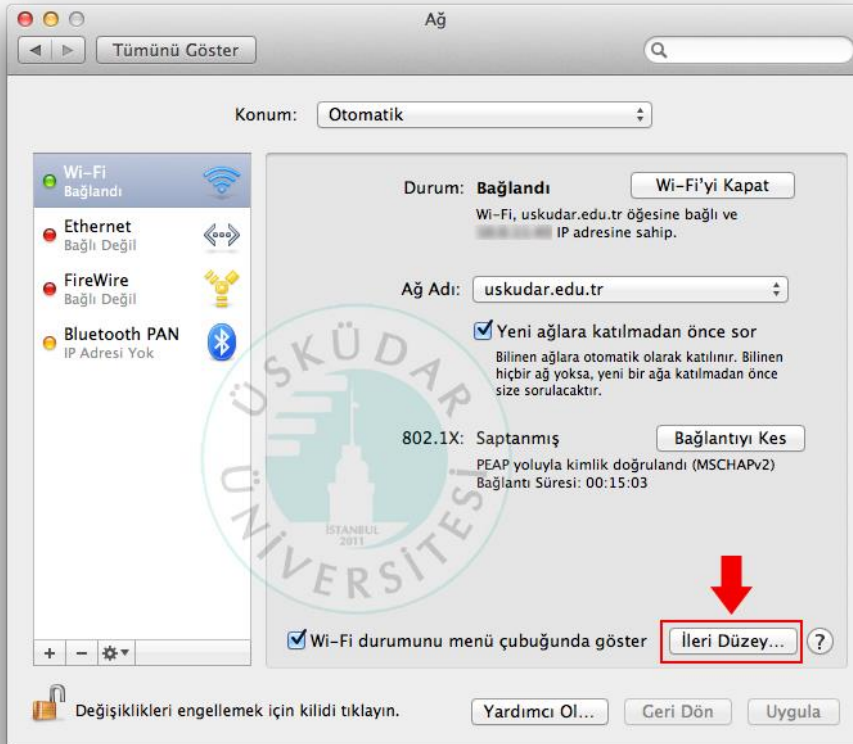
Ağ

Tümünü Göster

Konum: Otomatik

Wi-Fi
Bağlandı

Ethernet
Bağlı Değil

FireWire
Bağlı Değil

Bluetooth PAN
IP Adresi Yok

Durum: Bağlandı

Wi-Fi'yi Kapat

Wi-Fi, uskudar.edu.tr öğesine bağlı ve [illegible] IP adresine sahip.

Ağ Adı: uskudar.edu.tr

Yeni ağlara katılmadan önce sor

Bilinen ağlara otomatik olarak katılınır. Bilinen hiçbir ağ yoksa, yeni bir ağa katılmadan önce size sorulacaktır.

802.1X: Saptanmış

Bağlantıyı Kes

PEAP yoluyla kimlik doğrulandı (MSCHAPv2)
Bağlantı Süresi: 00:15:03

ÜSKÜDAR ÜNİVERSİTESİ
İSTANBUL
2011

Wi-Fi durumunu menü çubuğunda göster

İleri Düzey...

?

+ −

Değişiklikleri engellemek için kilidi tıklayın.

Yardımcı Ol...

Geri Dön

Uygula